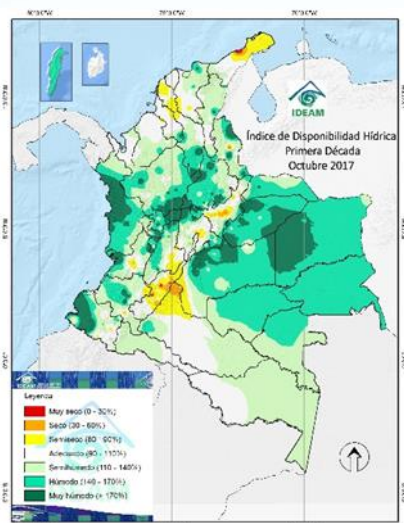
80°0'W
75°0'W
70°0'W

IDEAM

Índice de Disponibilidad Hídrica
Primera Década
Octubre 2017

Leyenda
Muy seco (0 - 30%)
Seco (30 - 60%)
Semiseco (60 - 90%)
Adecuado (90 - 110%)
Semihúmedo (110 - 140%)
Húmedo (140 - 170%)
Muy húmedo (> 170%)